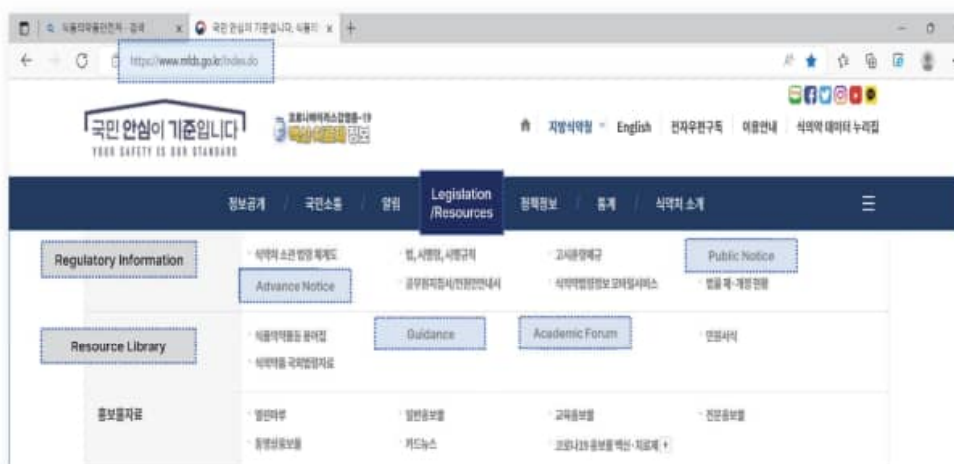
식품의약품안전처 - 검색
국민 안심이 기준입니다, 식품의
https://www.mfds.go.kr/index.do

국민 안심이 기준입니다
YOUR SAFETY IS OUR STANDARD
코로나바이러스감염증-19 백신·치료제 정보

지방식약청 English 전자우편구독 이용안내 식의약 데이터 누리집

정보공개 국민소통 알림 Legislation /Resources 정책정보 통계 식약처 소개

Regulatory Information
식약처 소관 법령 체계도 법, 시행령, 시행규칙 고시훈령예규 Public Notice
Advance Notice 공무원지침서/민원인안내서 식약처법령정보 모바일서비스 법률 제·개정 현황

Resource Library
식품의약품등 용어집 Guidance Academic Forum 연원서식
식약처 국외법령자료

홍보물자료
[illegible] 일반홍보물 교육홍보물 전문홍보물
동영상홍보물 카드뉴스 코로나19 홍보물 백신·치료제 +